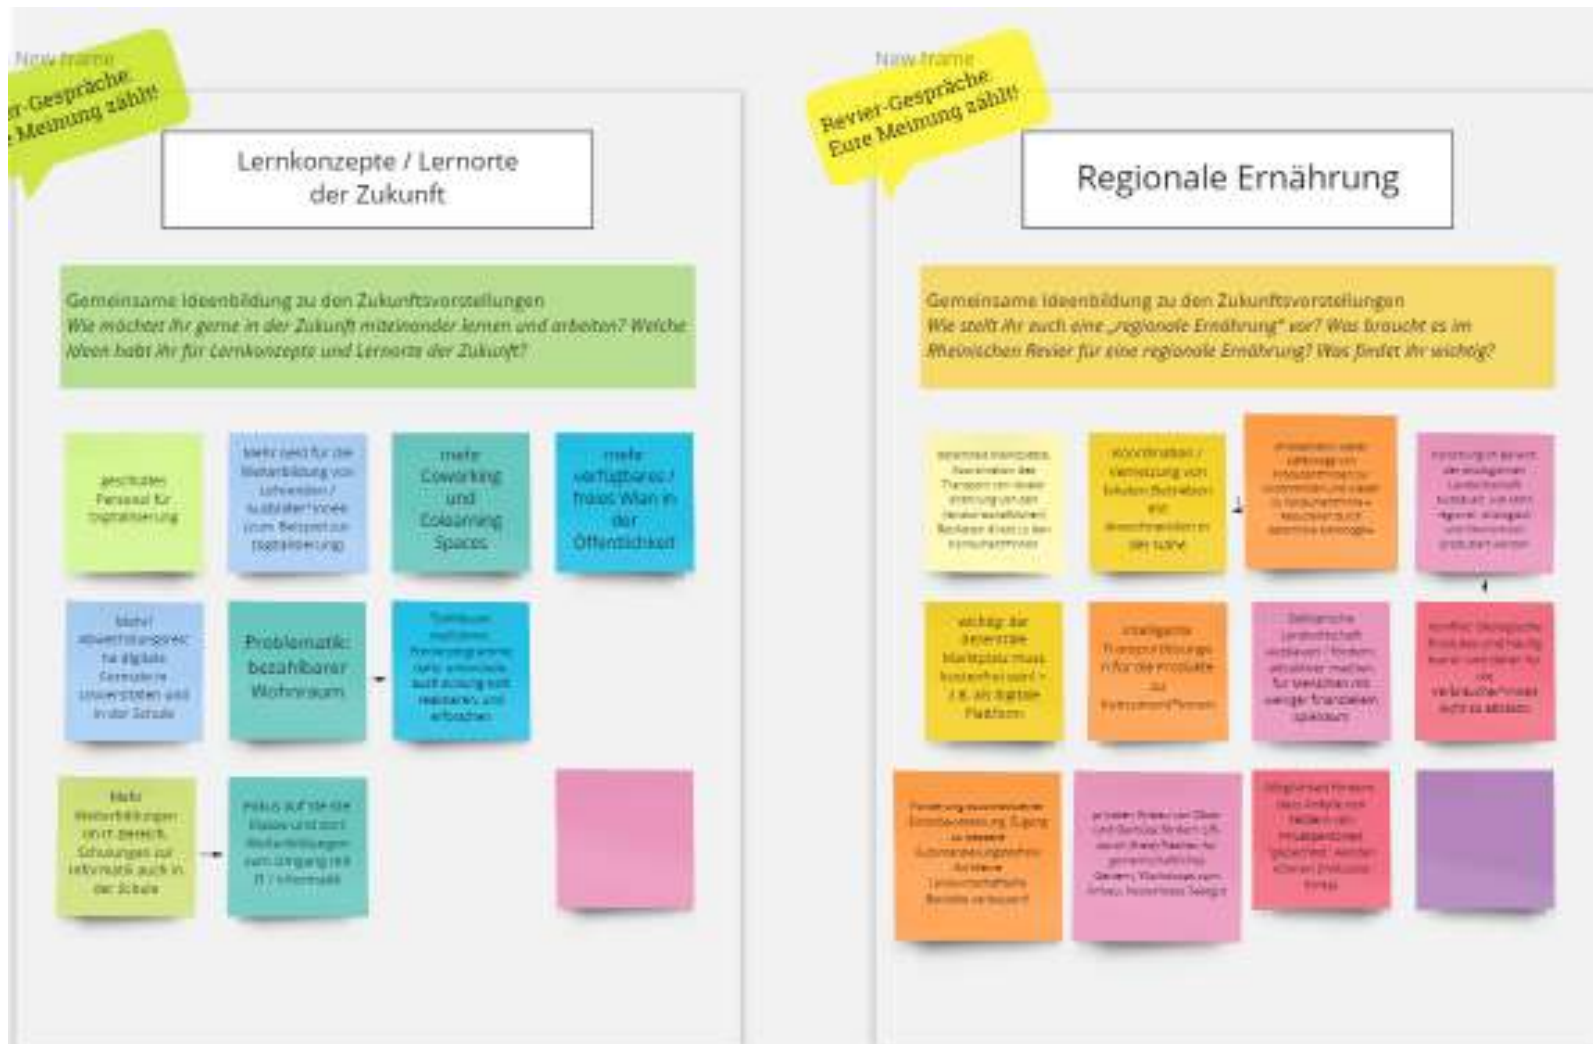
New frame

r-Gespräche: Meinung zählt!

Lernkonzepte / Lernorte der Zukunft

Gemeinsame Ideenbildung zu den Zukunftsvorstellungen
Wie möchtet ihr gerne in der Zukunft miteinander lernen und arbeiten? Welche Ideen habt ihr für Lernkonzepte und Lernorte der Zukunft?

geschultes Personal für Digitalisierung

Mehr Geld für die Weiterbildung von Lehrenden / Ausbilder*innen (zum Beispiel zur Digitalisierung)

mehr Coworking und Colearning Spaces

mehr verfügbares / freies Wlan in der Öffentlichkeit

Mehr/ abwechslungsreiche digitale Formate in Universitäten und in der Schule

Problematik: bezahlbarer Wohnraum

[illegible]

Mehr Weiterbildungen im IT-Bereich, Schulungen zur Informatik auch in der Schule

Fokus auf IT in die Klasse und mehr Weiterbildungen zum Umgang mit IT / Informatik

New frame

Revier-Gespräche: Eure Meinung zählt!

Regionale Ernährung

Gemeinsame Ideenbildung zu den Zukunftsvorstellungen
Wie stellt ihr euch eine „regionale Ernährung" vor? Was braucht es im Rheinischen Revier für eine regionale Ernährung? Was findet ihr wichtig?

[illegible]

Koordination / Vernetzung von lokalen Betrieben und Anschlussstellen in der Nähe

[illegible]

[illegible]

wichtig: der dezentrale Marktplatz muss kostenfrei sein! – z.B. als digitale Plattform

intelligente Transportlösungen für die Produkte zu Konsument*innen

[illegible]

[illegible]

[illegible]

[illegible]

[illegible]